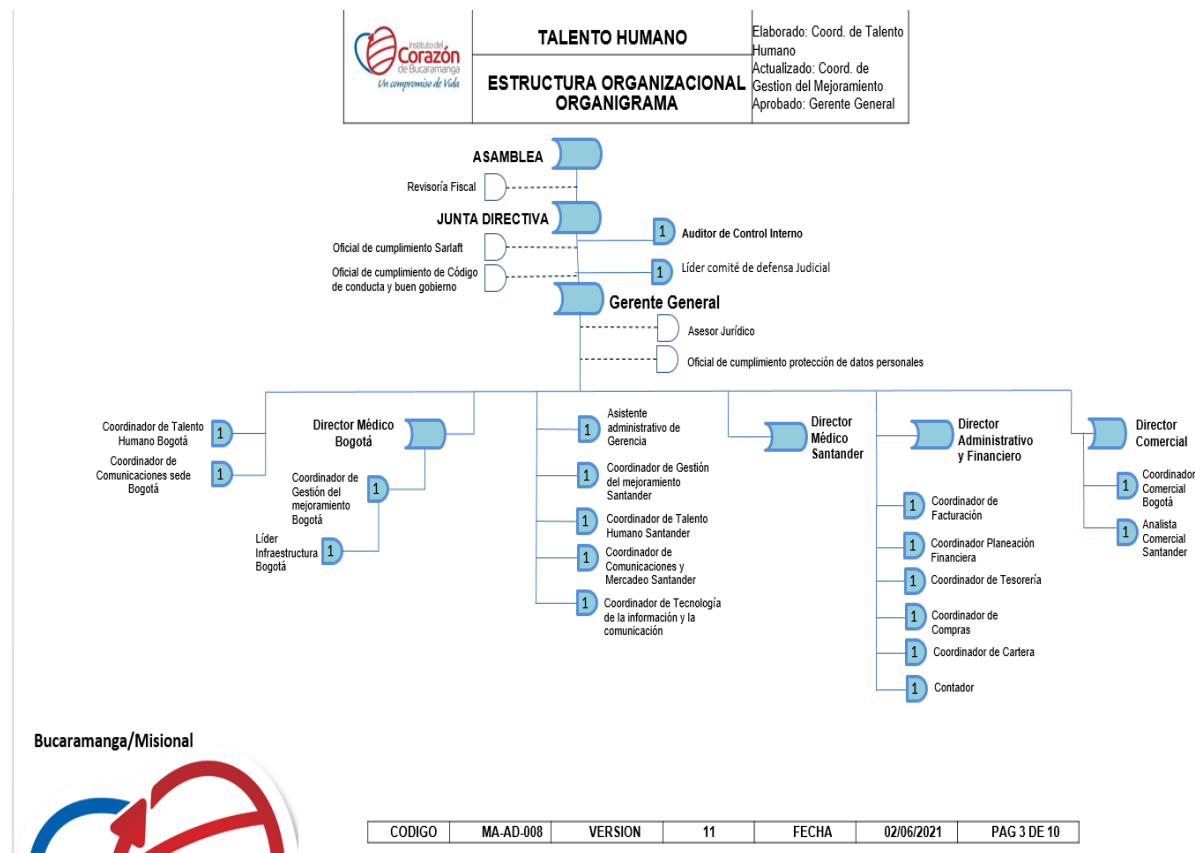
Instituto del Corazón de Bucaramanga
Un compromiso de Vida

| | TALENTO HUMANO | Elaborado: Coord. de Talento Humano Actualizado: Coord. de Gestion del Mejoramiento Aprobado: Gerente General |
|---|---|---|
| | ESTRUCTURA ORGANIZACIONAL ORGANIGRAMA | |

ASAMBLEA
Revisoría Fiscal
JUNTA DIRECTIVA
Oficial de cumplimiento Sarlaft
Oficial de cumplimiento de Código de conducta y buen gobierno
1 Auditor de Control Interno
1 Líder comité de defensa Judicial
Gerente General
Asesor Jurídico
Oficial de cumplimiento protección de datos personales

1 Coordinador de Talento Humano Bogotá
1 Coordinador de Comunicaciones sede Bogotá
Director Médico Bogotá
1 Coordinador de Gestión del mejoramiento Bogotá
1 Líder Infraestructura Bogotá

1 Asistente administrativo de Gerencia
1 Coordinador de Gestión del mejoramiento Santander
1 Coordinador de Talento Humano Santander
1 Coordinador de Comunicaciones y Mercadeo Santander
1 Coordinador de Tecnología de la información y la comunicación

Director Médico Santander

Director Administrativo y Financiero
1 Coordinador de Facturación
1 Coordinador Planeación Financiera
1 Coordinador de Tesorería
1 Coordinador de Compras
1 Coordinador de Cartera
1 Contador

Director Comercial
1 Coordinador Comercial Bogotá
1 Analista Comercial Santander

Bucaramanga/Misional

| CODIGO | MA-AD-008 | VERSION | 11 | FECHA | 02/06/2021 | PAG 3 DE 10 |
|---|---|---|---|---|---|---|